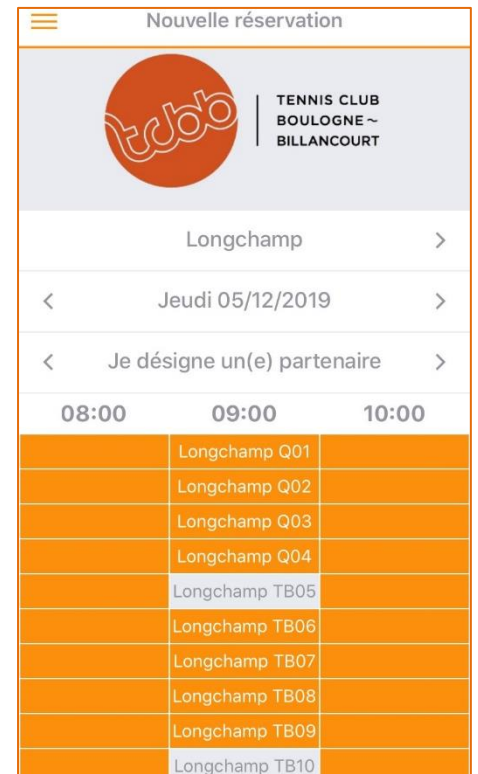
Nouvelle réservation

tcbb

TENNIS CLUB
BOULOGNE ~
BILLANCOURT

Longchamp >

< Jeudi 05/12/2019 >

< Je désigne un(e) partenaire >

08:00 09:00 10:00

Longchamp Q01
Longchamp Q02
Longchamp Q03
Longchamp Q04
Longchamp TB05
Longchamp TB06
Longchamp TB07
Longchamp TB08
Longchamp TB09
Longchamp TB10